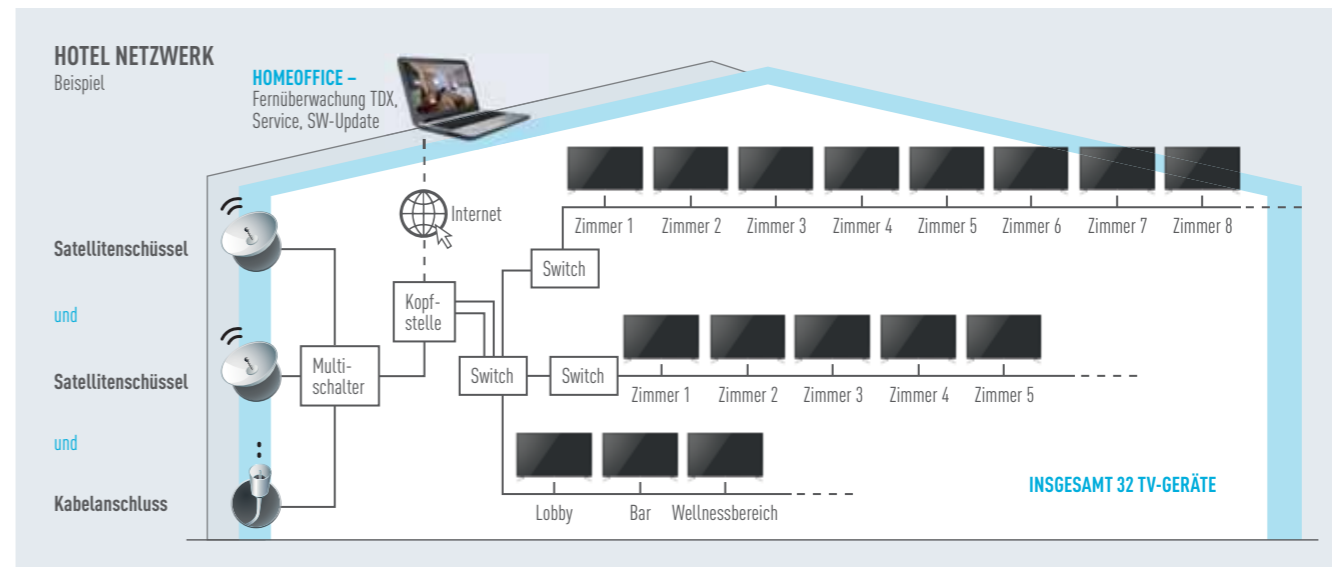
HOTEL NETZWERK
Beispiel

HOMEOFFICE –
Fernüberwachung TDX, Service, SW-Update

Internet

Satellitenschüssel

und

Satellitenschüssel

und

Kabelanschluss

Multi-schalter

Kopf-stelle

Switch

Switch

Switch

Zimmer 1 Zimmer 2 Zimmer 3 Zimmer 4 Zimmer 5 Zimmer 6 Zimmer 7 Zimmer 8

Zimmer 1 Zimmer 2 Zimmer 3 Zimmer 4 Zimmer 5

Lobby Bar Wellnessbereich

INSGESAMT 32 TV-GERÄTE